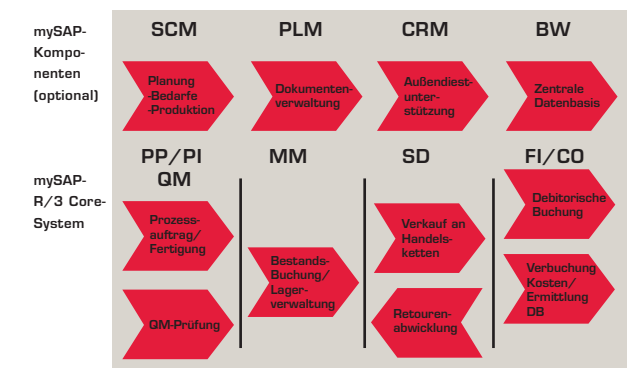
mySAP-Komponenten (optional)

SCM

Planung -Bedarfe -Produktion

PLM

Dokumentenverwaltung

CRM

Außendiestunterstützung

BW

Zentrale Datenbasis

mySAP-R/3 Core-System

PP/PI QM

Prozessauftrag/ Fertigung

QM-Prüfung

MM

Bestands-Buchung/ Lagerverwaltung

SD

Verkauf an Handelsketten

Retourenabwicklung

FI/CO

Debitorische Buchung

Verbuchung Kosten/ Ermittlung DB